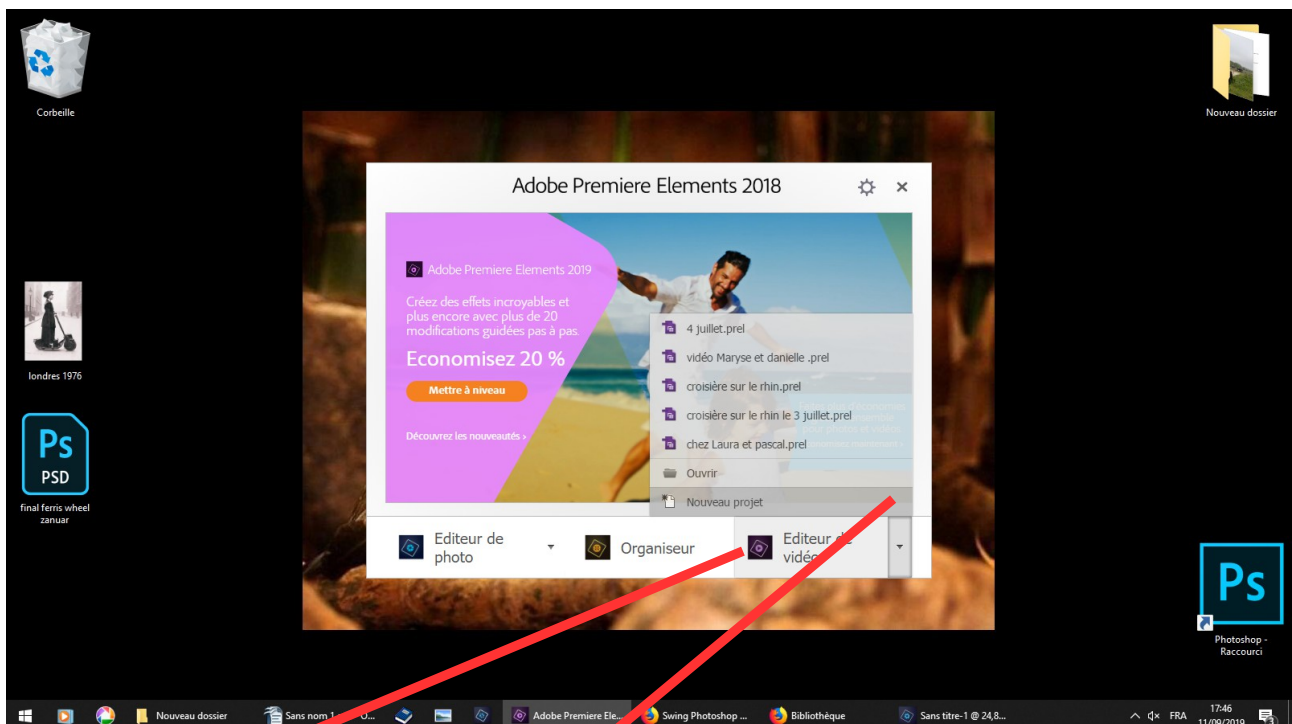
Corbeille

Nouveau dossier

Adobe Premiere Elements 2018

Adobe Premiere Elements 2019

Créez des effets incroyables et plus encore avec plus de 20 modifications guidées pas à pas.

Economisez 20 %

Mettre à niveau

Découvrez les nouveautés ›

4 juillet.prel
vidéo Maryse et danielle .prel
croisière sur le rhin.prel
croisière sur le rhin le 3 juillet.prel
chez Laura et pascal.prel
Ouvrir
Nouveau projet

Editeur de photo

Organiseur

Editeur de vidéo

londres 1976

Ps
PSD
final ferris wheel zanuar

Ps
Photoshop - Raccourci

Nouveau dossier
Sans nom 1
Adobe Premiere Ele...
Swing Photoshop ...
Bibliothèque
Sans titre-1 @ 24,8...
FRA
17:46
11/09/2019